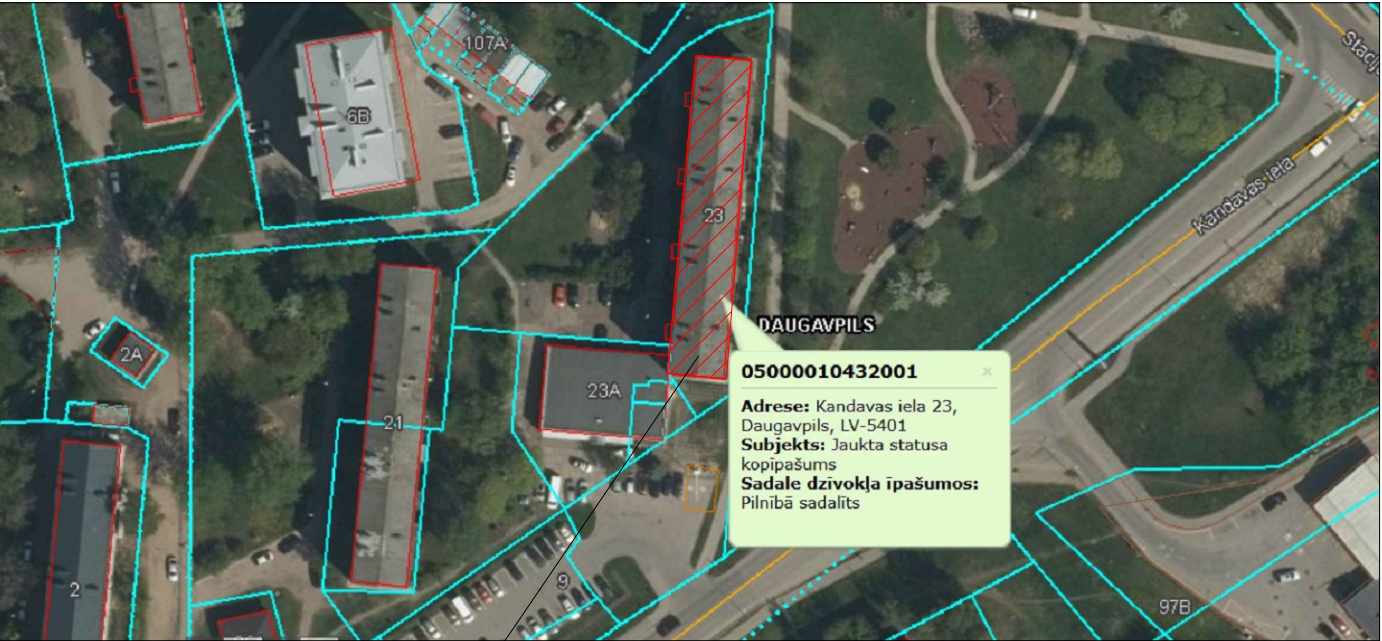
107A

6B

Stacij

Kandavas iela

23

DAUGAVPILS

2A

21

23A

05000010432001

×

**Adrese:** Kandavas iela 23, Daugavpils, LV-5401
**Subjekts:** Jaukta statusa kopīpašums
**Sadale dzīvokļa īpašumos:** Pilnībā sadalīts

2

9

97B